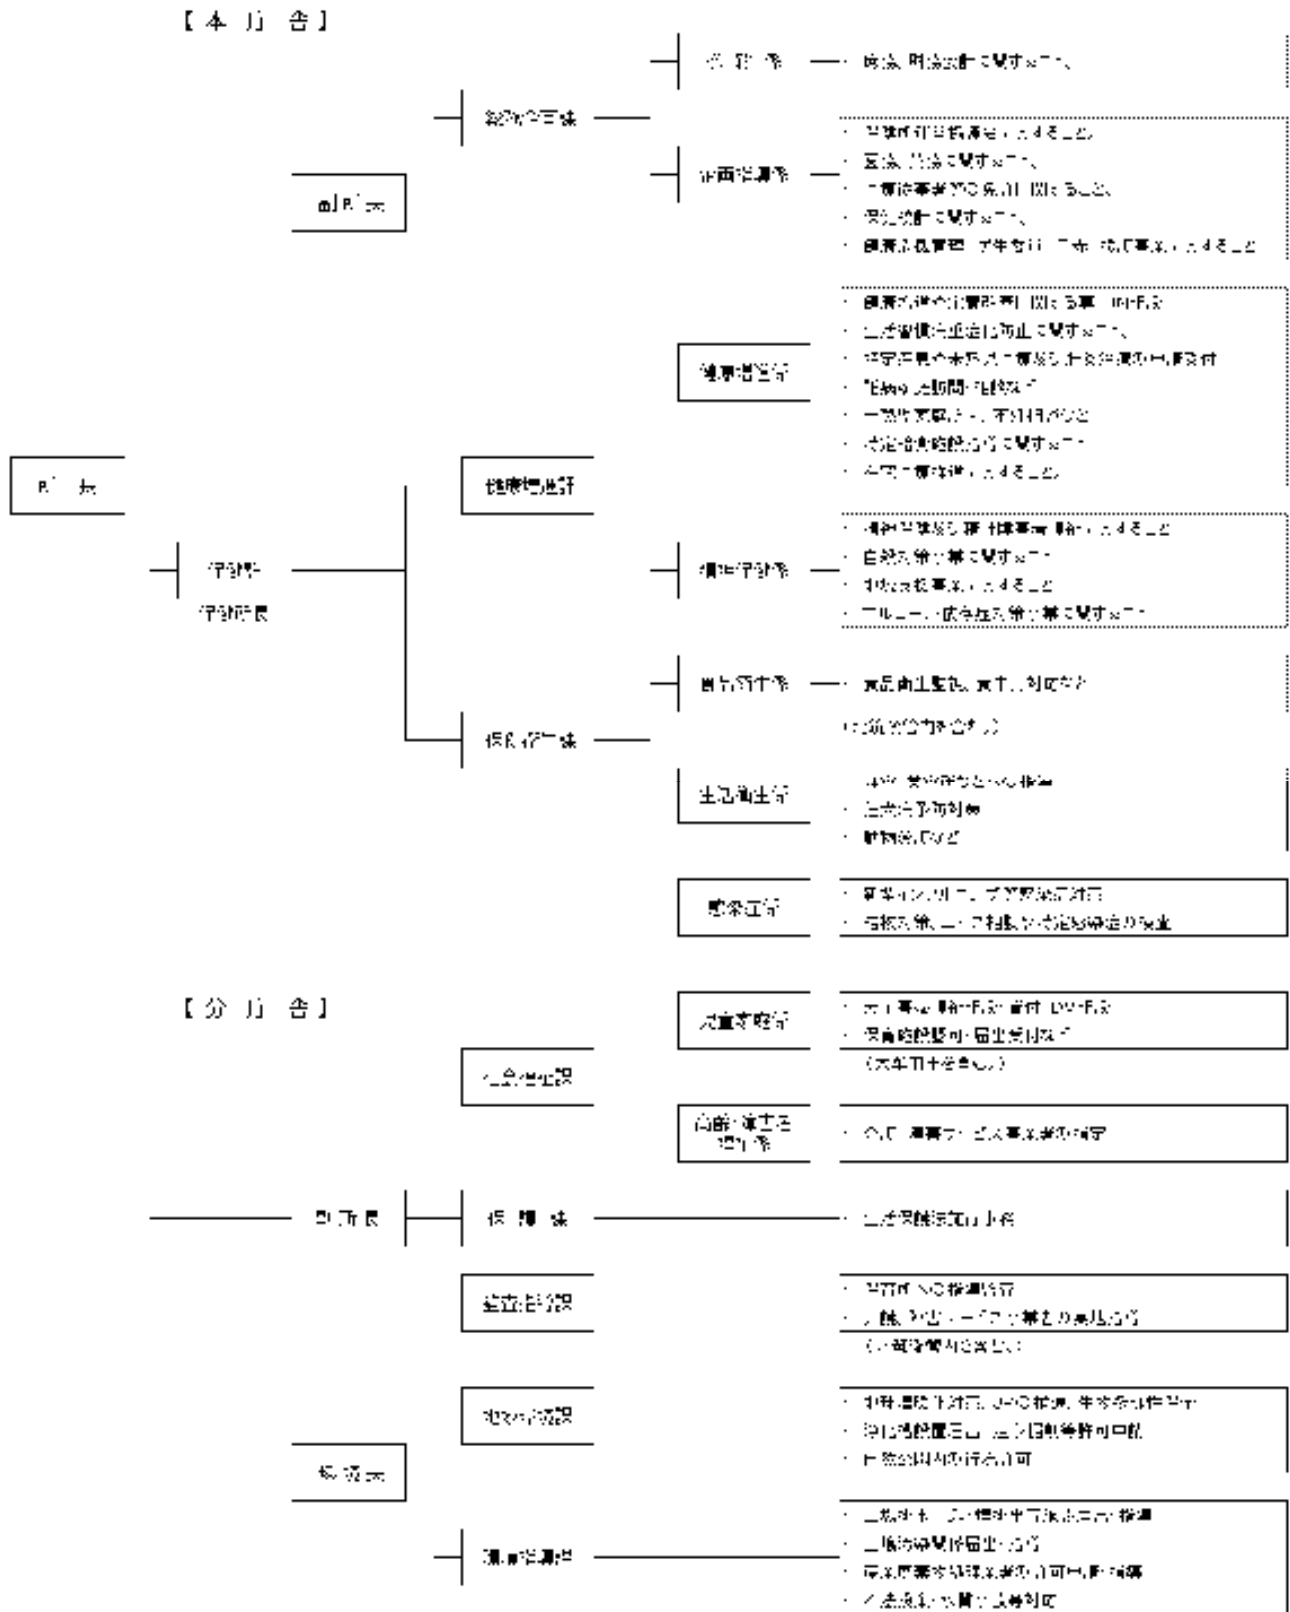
【本 庁 舎】

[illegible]

副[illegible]

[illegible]課

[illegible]係 — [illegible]に関すること

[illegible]係

・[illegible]
・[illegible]に関すること
・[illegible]
・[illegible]に関すること
・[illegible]

健康増進係

・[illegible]
・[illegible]に関すること
・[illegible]
・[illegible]
・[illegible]
・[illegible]に関すること
・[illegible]

健康増進課

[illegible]係

・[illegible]
・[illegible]に関すること
・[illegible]
・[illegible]に関すること

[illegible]
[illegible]部長

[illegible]係 — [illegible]

([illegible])

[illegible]課

生活衛生係

・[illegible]
・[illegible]
・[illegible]

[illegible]係

・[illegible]
・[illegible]

【分 庁 舎】

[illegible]係

・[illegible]
・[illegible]
([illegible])

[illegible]課

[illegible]係

・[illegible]

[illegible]長

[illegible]課 — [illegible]

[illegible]課

・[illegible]
・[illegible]
([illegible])

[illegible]課

・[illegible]
・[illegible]
・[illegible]

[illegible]

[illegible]課

・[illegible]
・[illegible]
・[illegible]
・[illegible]